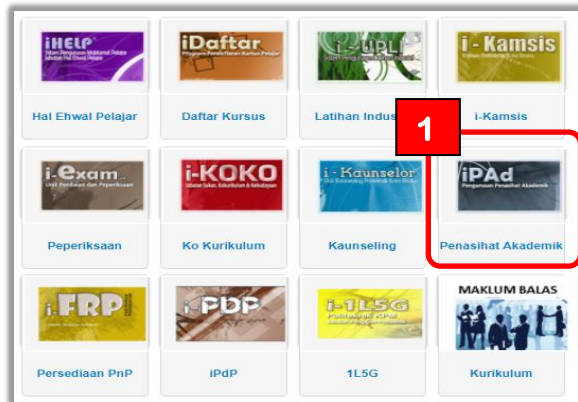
iHELP
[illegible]

Hal Ehwal Pelajar

iDaftar
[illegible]

Daftar Kursus

i-UPLI
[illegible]

Latihan Indus

i-Kamsis
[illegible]

i-Kamsis

1

i-exam
Unit Peperiksaan dan Peperiksaan

Peperiksaan

i-KOKO
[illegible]

Ko Kurikulum

i-Kaunselor
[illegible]

Kaunseling

iPAd
Pengurusan Penasihat Akademik

Penasihat Akademik

i-FRP
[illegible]

Persediaan PnP

i-PDP
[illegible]

iPdP

i-1L5G
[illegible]

1L5G

MAKLUM BALAS

Kurikulum